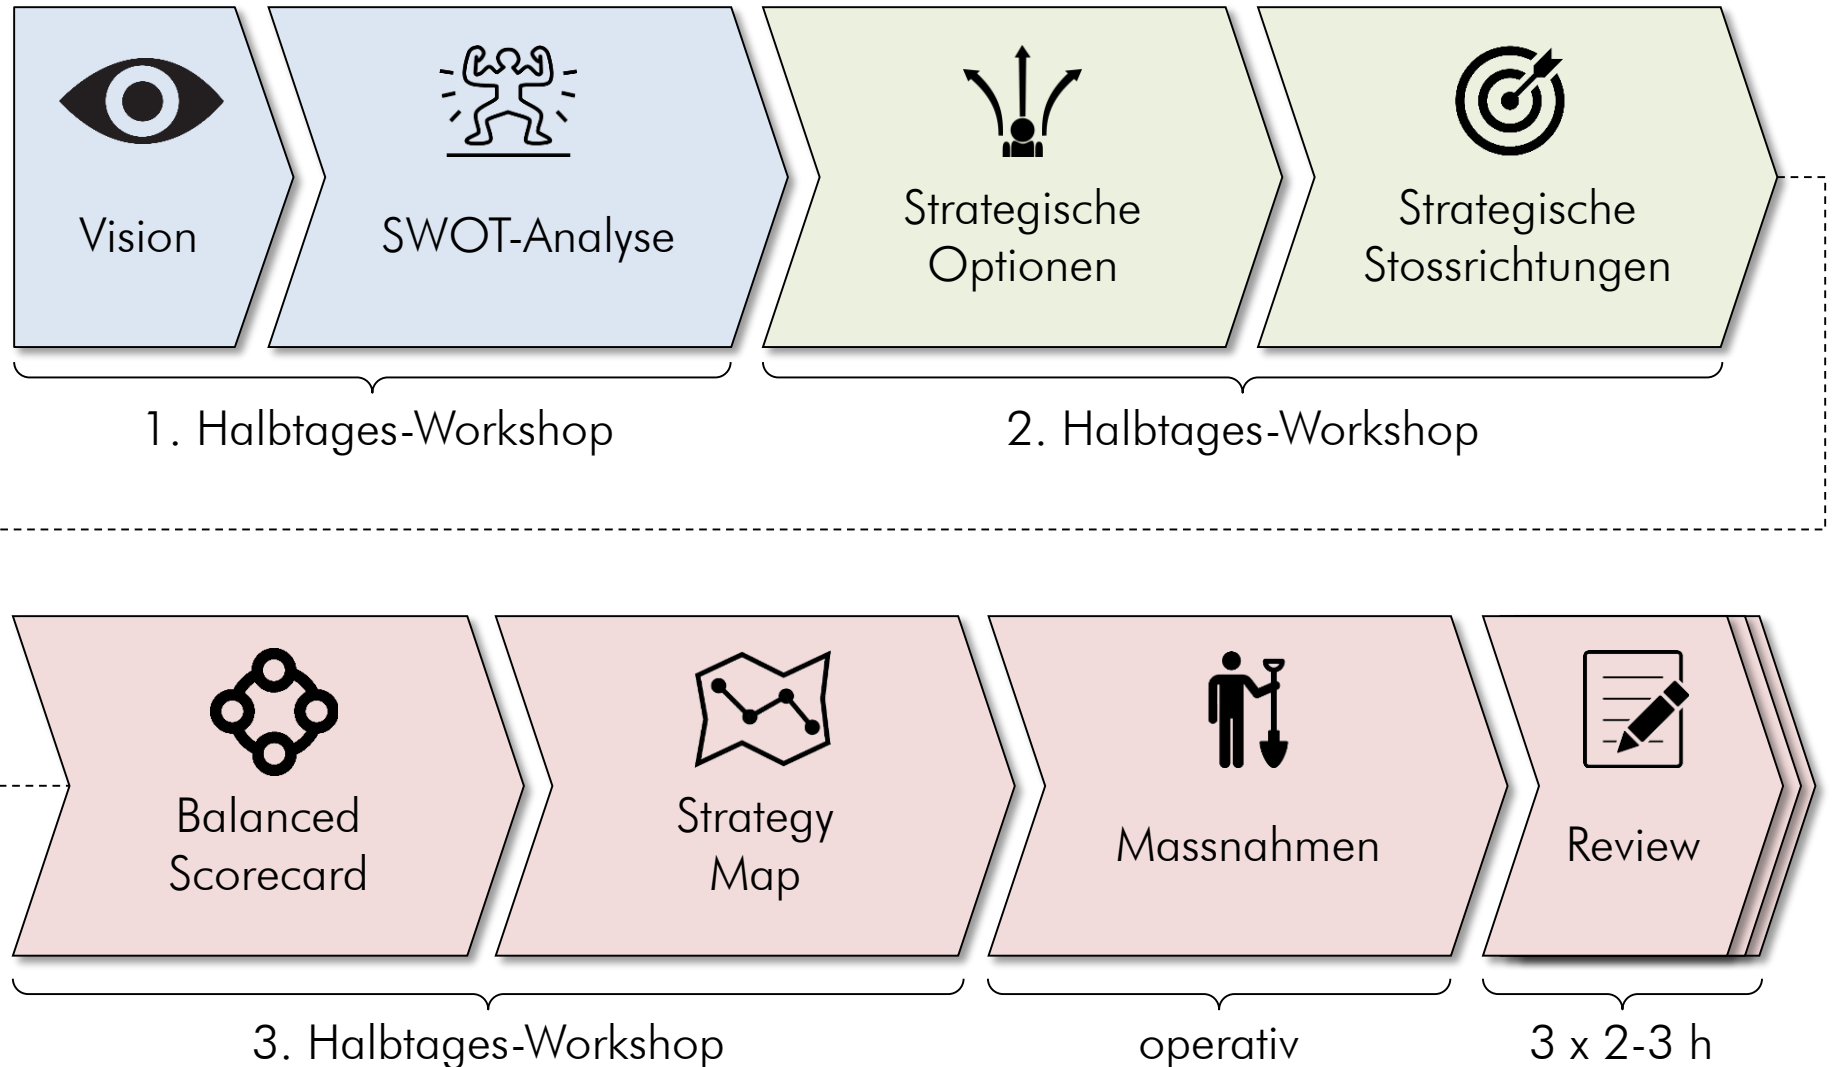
Vision

SWOT-Analyse

Strategische Optionen

Strategische Stossrichtungen

1. Halbtages-Workshop

2. Halbtages-Workshop

Balanced Scorecard

Strategy Map

Massnahmen

Review

3. Halbtages-Workshop

operativ

3 x 2-3 h